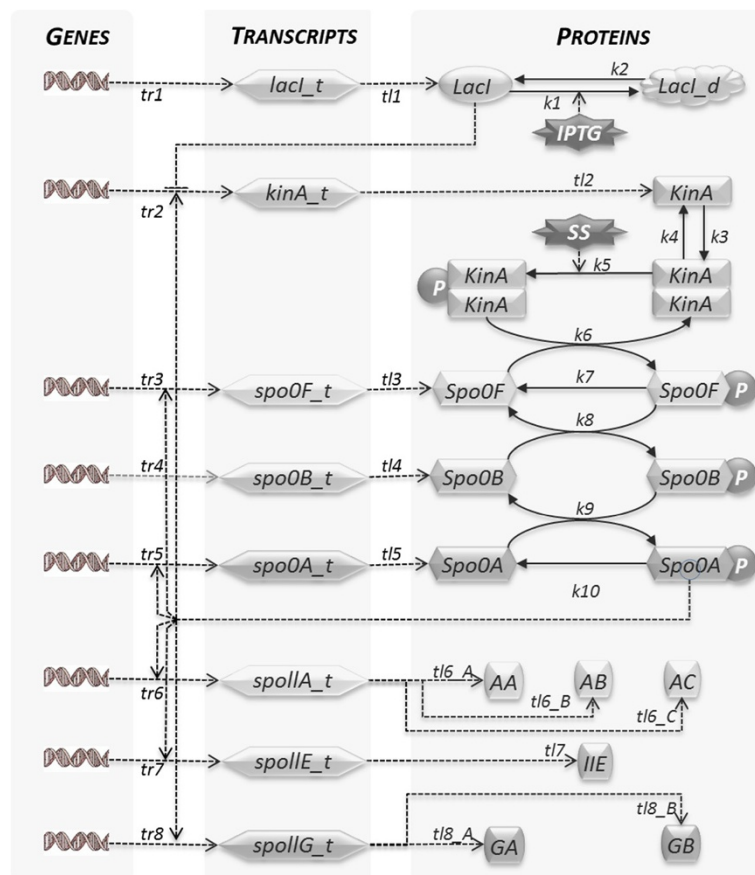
GENES

TRANSCRIPTS

PROTEINS

tr1
lacI_t
tl1
LacI
k2
k1
LacI_d
IPTG

tr2
kinA_t
tl2
KinA
k4
k3
SS
k5
P
KinA
KinA
KinA
KinA
k6

tr3
spo0F_t
tl3
Spo0F
k7
Spo0F
P
k8

tr4
spo0B_t
tl4
Spo0B
Spo0B
P
k9

tr5
spo0A_t
tl5
Spo0A
Spo0A
P
k10

tr6
spoIIA_t
tl6_A
AA
AB
AC
tl6_B
tl6_C

tr7
spoIIE_t
tl7
IIE

tr8
spoIIG_t
tl8_B
tl8_A
GA
GB